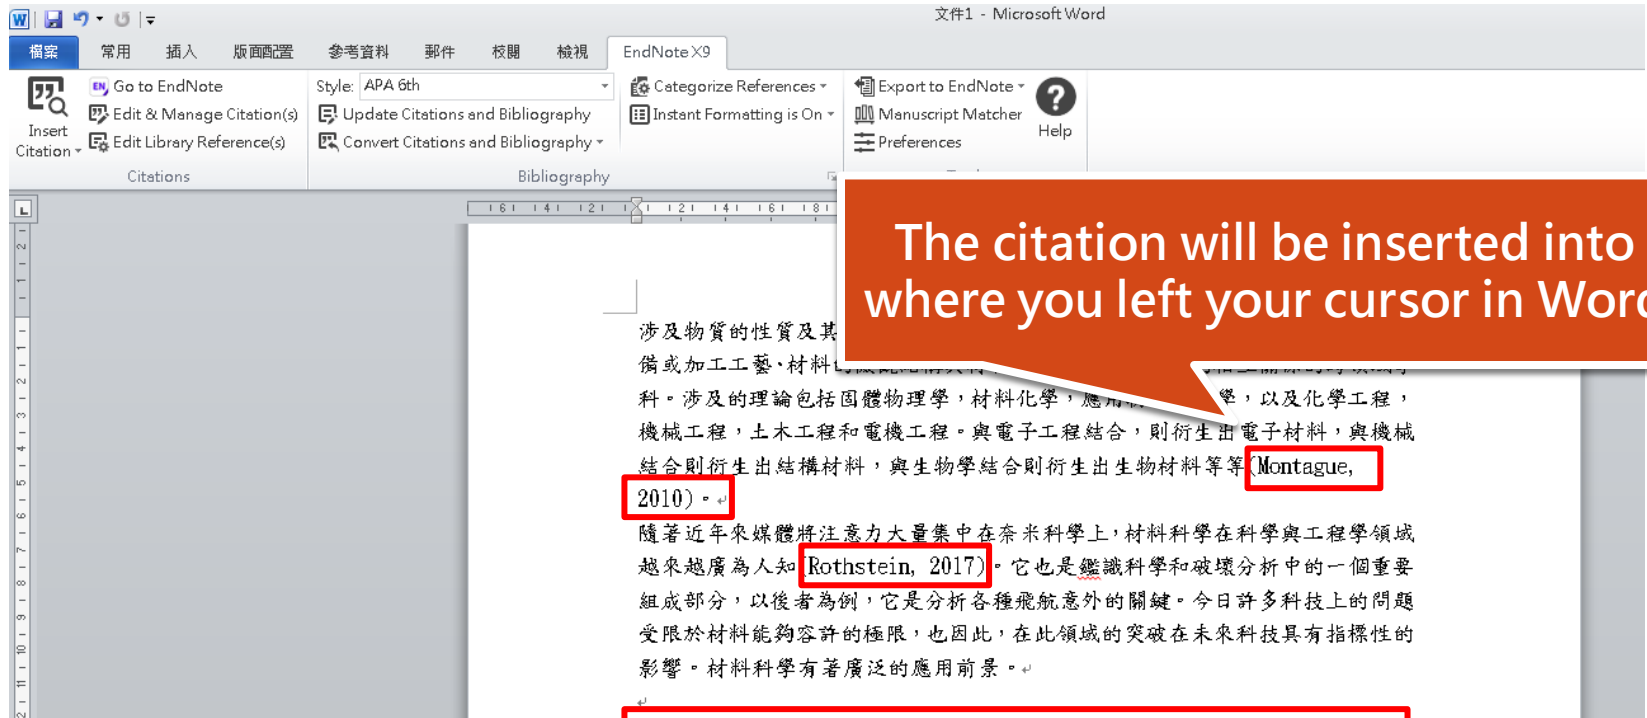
文件1 - Microsoft Word

檔案 常用 插入 版面配置 參考資料 郵件 校閱 檢視 EndNote X9

Insert Citation
Go to EndNote
Edit & Manage Citation(s)
Edit Library Reference(s)
Citations

Style: APA 6th
Update Citations and Bibliography
Convert Citations and Bibliography
Bibliography

Categorize References
Instant Formatting is On

Export to EndNote
Manuscript Matcher
Preferences

Help

The citation will be inserted into where you left your cursor in Word

涉及物質的性質及其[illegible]
備或加工工藝，材料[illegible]
料。涉及的理論包括固體物理學，材料化學，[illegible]學，以及化學工程，機械工程，土木工程和電機工程。與電子工程結合，則衍生出電子材料，與機械結合則衍生出結構材料，與生物學結合則衍生出生物材料等等(Montague, 2010)。

隨著近年來媒體將注意力大量集中在奈米科學上，材料科學在科學與工程學領域越來越廣為人知(Rothstein, 2017)。它也是鑑識科學和破壞分析中的一個重要組成部分，以後者為例，它是分析各種飛航意外的關鍵。今日許多科技上的問題受限於材料能夠容許的極限，也因此，在此領域的突破在未來科技具有指標性的影響。材料科學有著廣泛的應用前景。